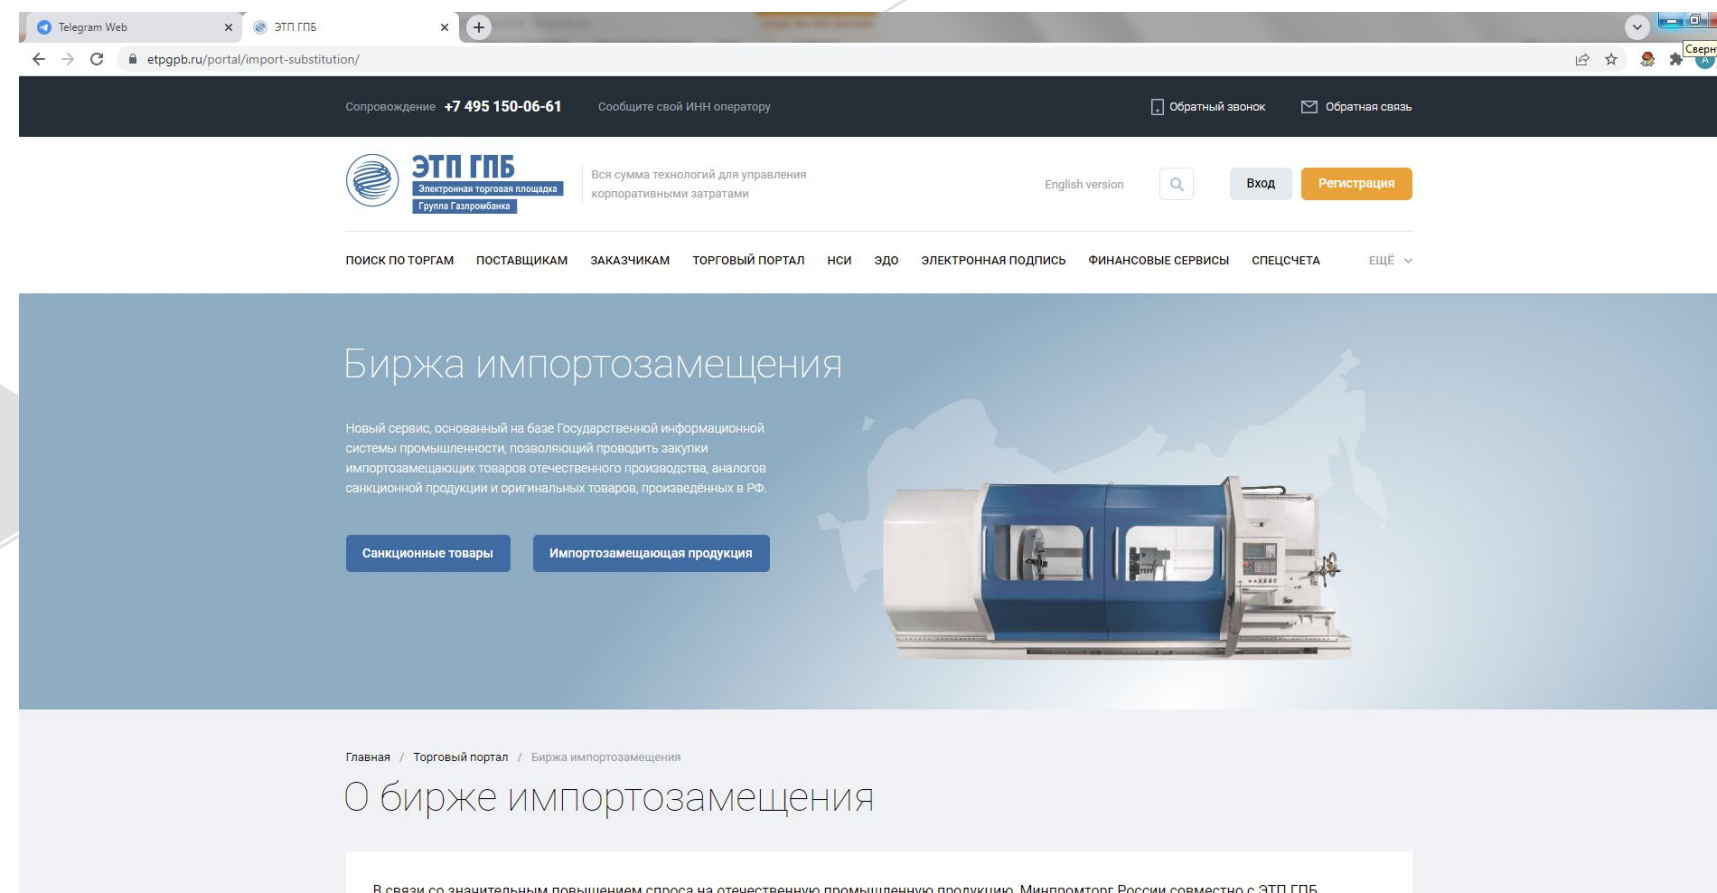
Telegram Web ×
ЭТП ГПБ ×
+
Сверн
etpgpb.ru/portal/import-substitution/

Сопровождение +7 495 150-06-61 Сообщите свой ИНН оператору
Обратный звонок
Обратная связь

ЭТП ГПБ
Электронная торговая площадка
Группа Газпромбанка
Вся сумма технологий для управления корпоративными затратами
English version
Вход
Регистрация

ПОИСК ПО ТОРГАМ ПОСТАВЩИКАМ ЗАКАЗЧИКАМ ТОРГОВЫЙ ПОРТАЛ НСИ ЭДО ЭЛЕКТРОННАЯ ПОДПИСЬ ФИНАНСОВЫЕ СЕРВИСЫ СПЕЦСЧЕТА ЕЩЁ

Биржа импортозамещения

Новый сервис, основанный на базе Государственной информационной системы промышленности, позволяющий проводить закупки импортозамещающих товаров отечественного производства, аналогов санкционной продукции и оригинальных товаров, произведённых в РФ.

Санкционные товары
Импортозамещающая продукция

Главная / Торговый портал / Биржа импортозамещения

О бирже импортозамещения

В связи со значительным повышением спроса на отечественную промышленную продукцию, Минпромторг России совместно с ЭТП ГПБ